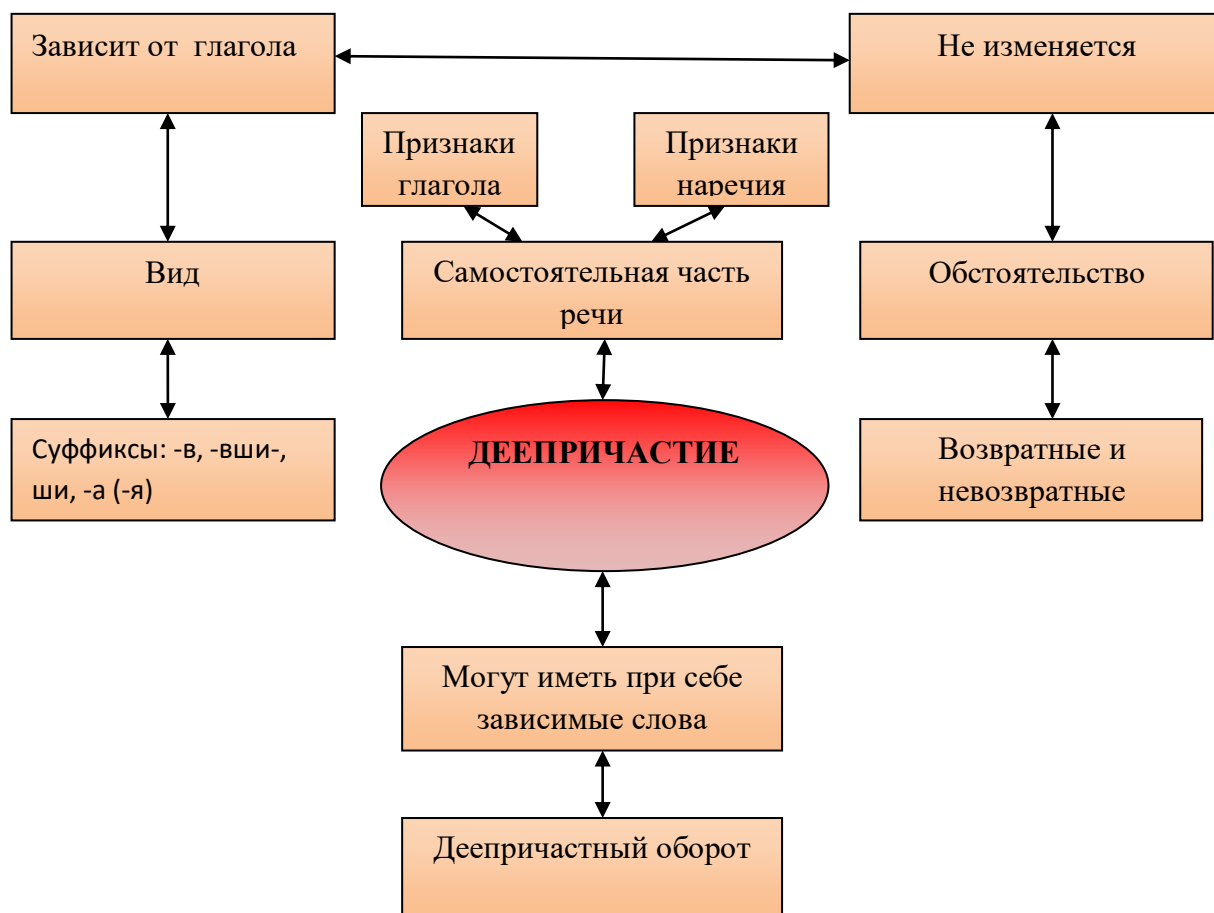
Зависит от глагола

Не изменяется

Признаки глагола

Признаки наречия

Вид

Самостоятельная часть речи

Обстоятельство

Суффиксы: -в, -вши-, ши, -а (-я)

ДЕЕПРИЧАСТИЕ

Возвратные и невозвратные

Могут иметь при себе зависимые слова

Деепричастный оборот